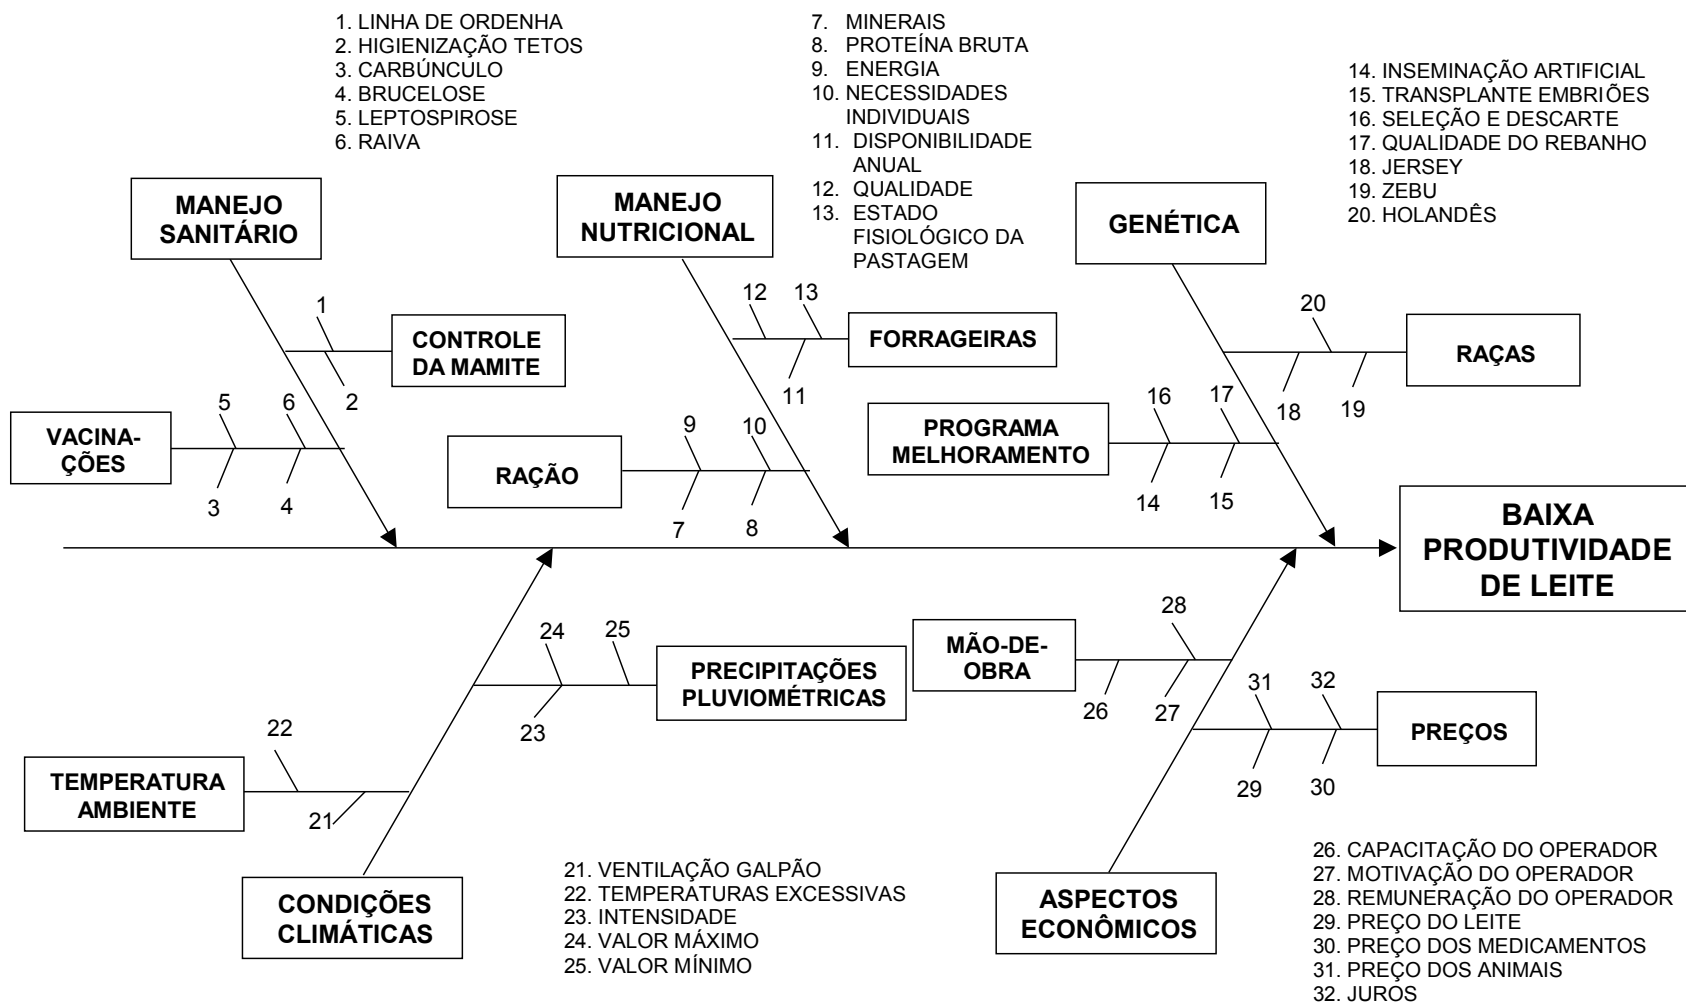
1. LINHA DE ORDENHA
2. HIGIENIZAÇÃO TETOS
3. CARBÚNCULO
4. BRUCELOSE
5. LEPTOSPIROSE
6. RAIVA

7. MINERAIS
8. PROTEÍNA BRUTA
9. ENERGIA
10. NECESSIDADES INDIVIDUAIS
11. DISPONIBILIDADE ANUAL
12. QUALIDADE
13. ESTADO FISIOLÓGICO DA PASTAGEM

14. INSEMINAÇÃO ARTIFICIAL
15. TRANSPLANTE EMBRIÕES
16. SELEÇÃO E DESCARTE
17. QUALIDADE DO REBANHO
18. JERSEY
19. ZEBU
20. HOLANDÊS

MANEJO SANITÁRIO

MANEJO NUTRICIONAL

GENÉTICA

1
CONTROLE DA MAMITE
2

12 13
FORRAGEIRAS
11

20
RAÇAS
18 19

5 6
VACINAÇÕES
3 4

9 10
RAÇÃO
7 8

16 17
PROGRAMA MELHORAMENTO
14 15

BAIXA PRODUTIVIDADE DE LEITE

24 25
PRECIPITAÇÕES PLUVIOMÉTRICAS
23

28
MÃO-DE-OBRA
26 27

31 32
PREÇOS
29 30

22
TEMPERATURA AMBIENTE
21

CONDIÇÕES CLIMÁTICAS

ASPECTOS ECONÔMICOS

21. VENTILAÇÃO GALPÃO
22. TEMPERATURAS EXCESSIVAS
23. INTENSIDADE
24. VALOR MÁXIMO
25. VALOR MÍNIMO

26. CAPACITAÇÃO DO OPERADOR
27. MOTIVAÇÃO DO OPERADOR
28. REMUNERAÇÃO DO OPERADOR
29. PREÇO DO LEITE
30. PREÇO DOS MEDICAMENTOS
31. PREÇO DOS ANIMAIS
32. JUROS